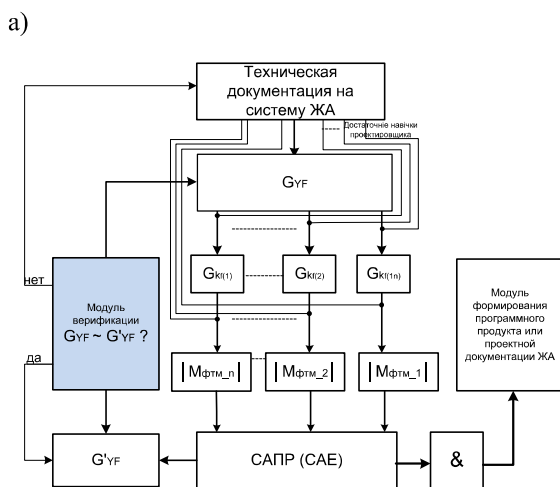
а)

Техническая документация на систему ЖА

Достаточные навыки проектировщика

нет

G_YF

G_Kf(1)

G_Kf(2)

G_Kf(1n)

Модуль верификации G_YF ~ G'_YF ?

да

Модуль формирования программного продукта или проектной документации ЖА

|M_фтм_n

|M_фтм_2

|M_фтм_1

G'_YF

САПР (САЕ)

&